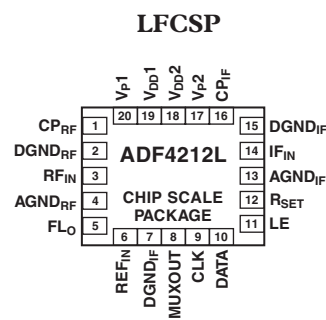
LFCSP

$V_P1$ 20
$V_{DD}1$ 19
$V_{DD}2$ 18
$V_P2$ 17
$CP_{IF}$ 16

$CP_{RF}$ 1
$DGND_{RF}$ 2
$RF_{IN}$ 3
$AGND_{RF}$ 4
$FL_O$ 5

ADF4212L

CHIP SCALE PACKAGE

15 $DGND_{IF}$
14 $IF_{IN}$
13 $AGND_{IF}$
12 $R_{SET}$
11 LE

6 $REF_{IN}$
7 $DGND_{IF}$
8 MUXOUT
9 CLK
10 DATA